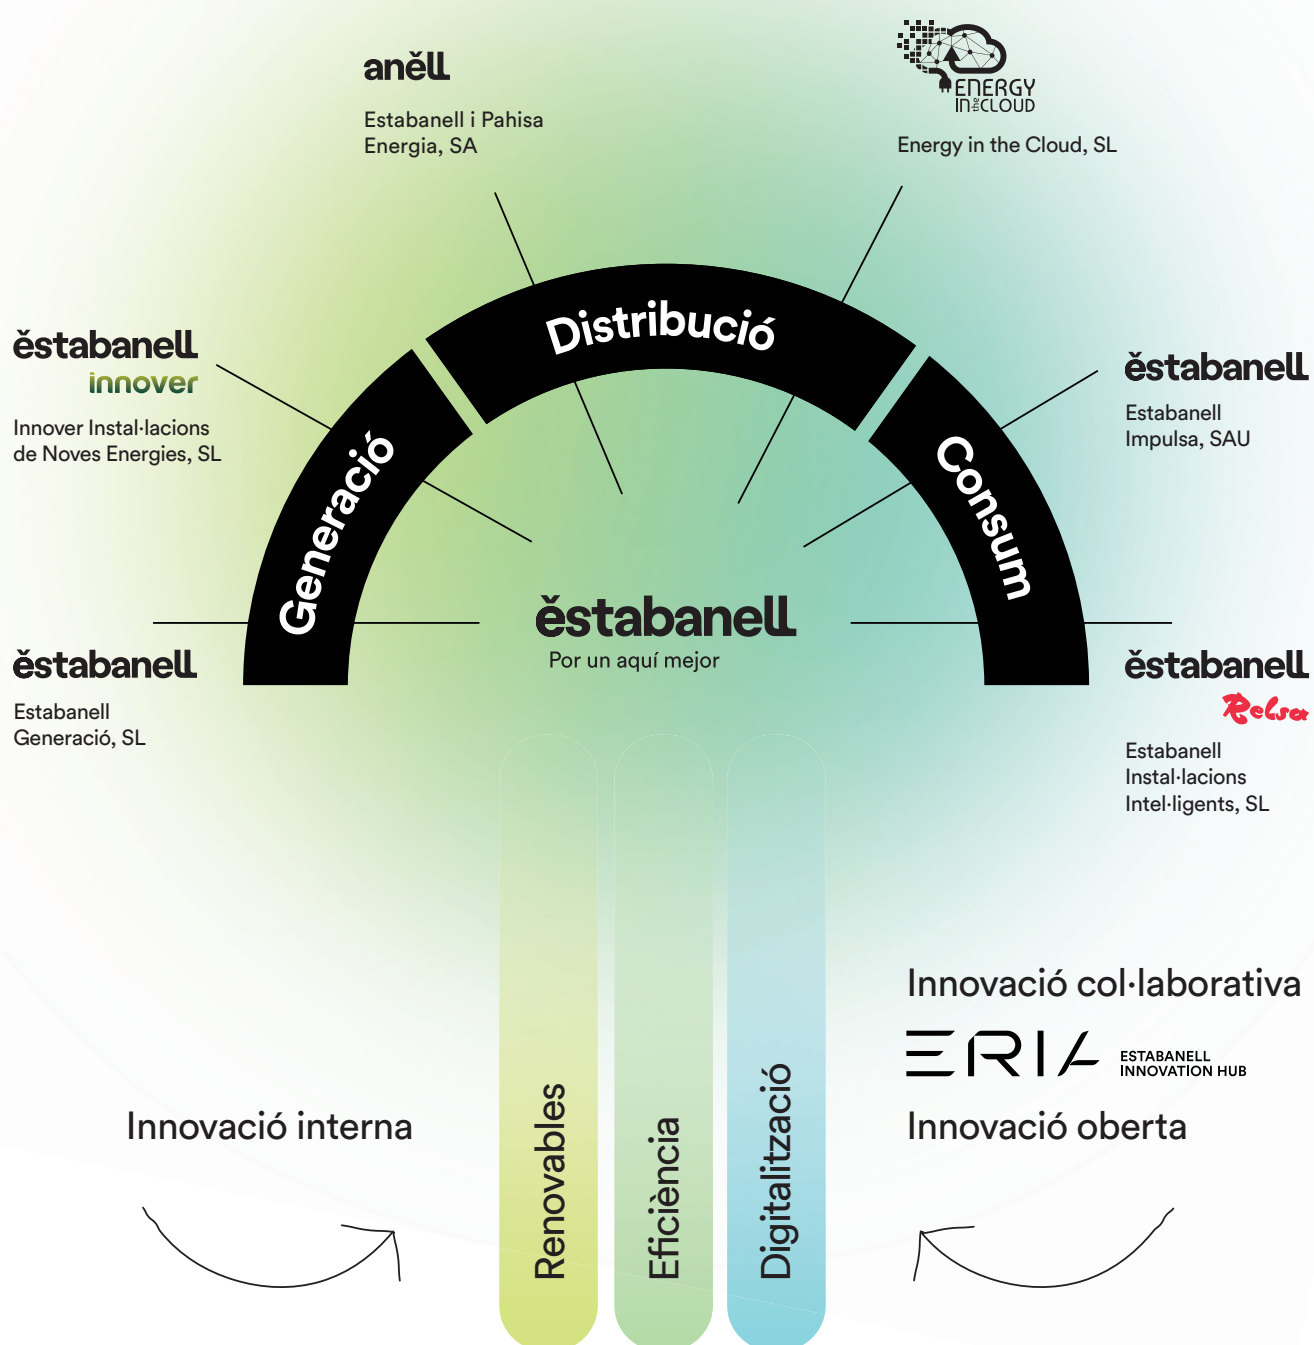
anĕll

Estabanell i Pahisa Energia, SA

ENERGY IN the CLOUD

Energy in the Cloud, SL

ĕstabanell
innover

Innover Instal·lacions de Noves Energies, SL

Distribució

Generació

Consum

ĕstabanell

Estabanell Impulsa, SAU

ĕstabanell
Por un aquí mejor

ĕstabanell

Estabanell Generació, SL

ĕstabanell
Relsa

Estabanell Instal·lacions Intel·ligents, SL

Innovació col·laborativa

ERIA ESTABANELL INNOVATION HUB

Innovació interna

Innovació oberta

Renovables

Eficiència

Digitalització